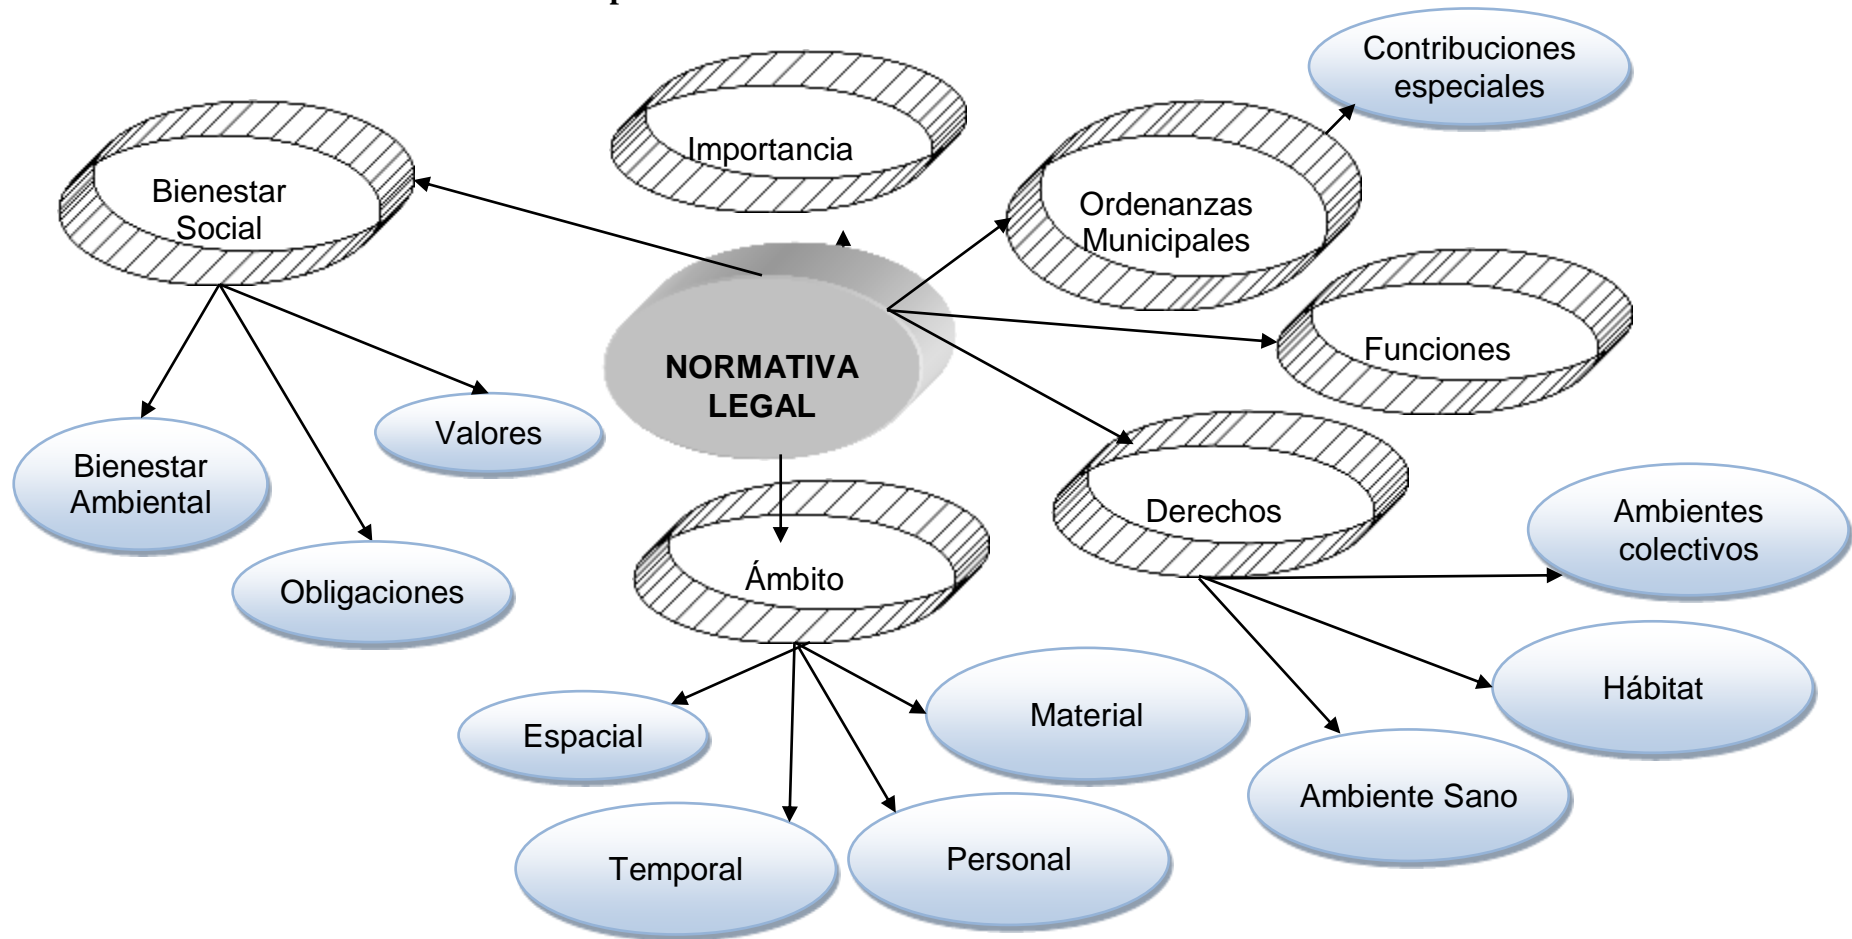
NORMATIVA LEGAL

Importancia

Bienestar Social

Bienestar Ambiental

Valores

Obligaciones

Ordenanzas Municipales

Contribuciones especiales

Funciones

Derechos

Ambientes colectivos

Hábitat

Ambiente Sano

Ámbito

Espacial

Material

Temporal

Personal